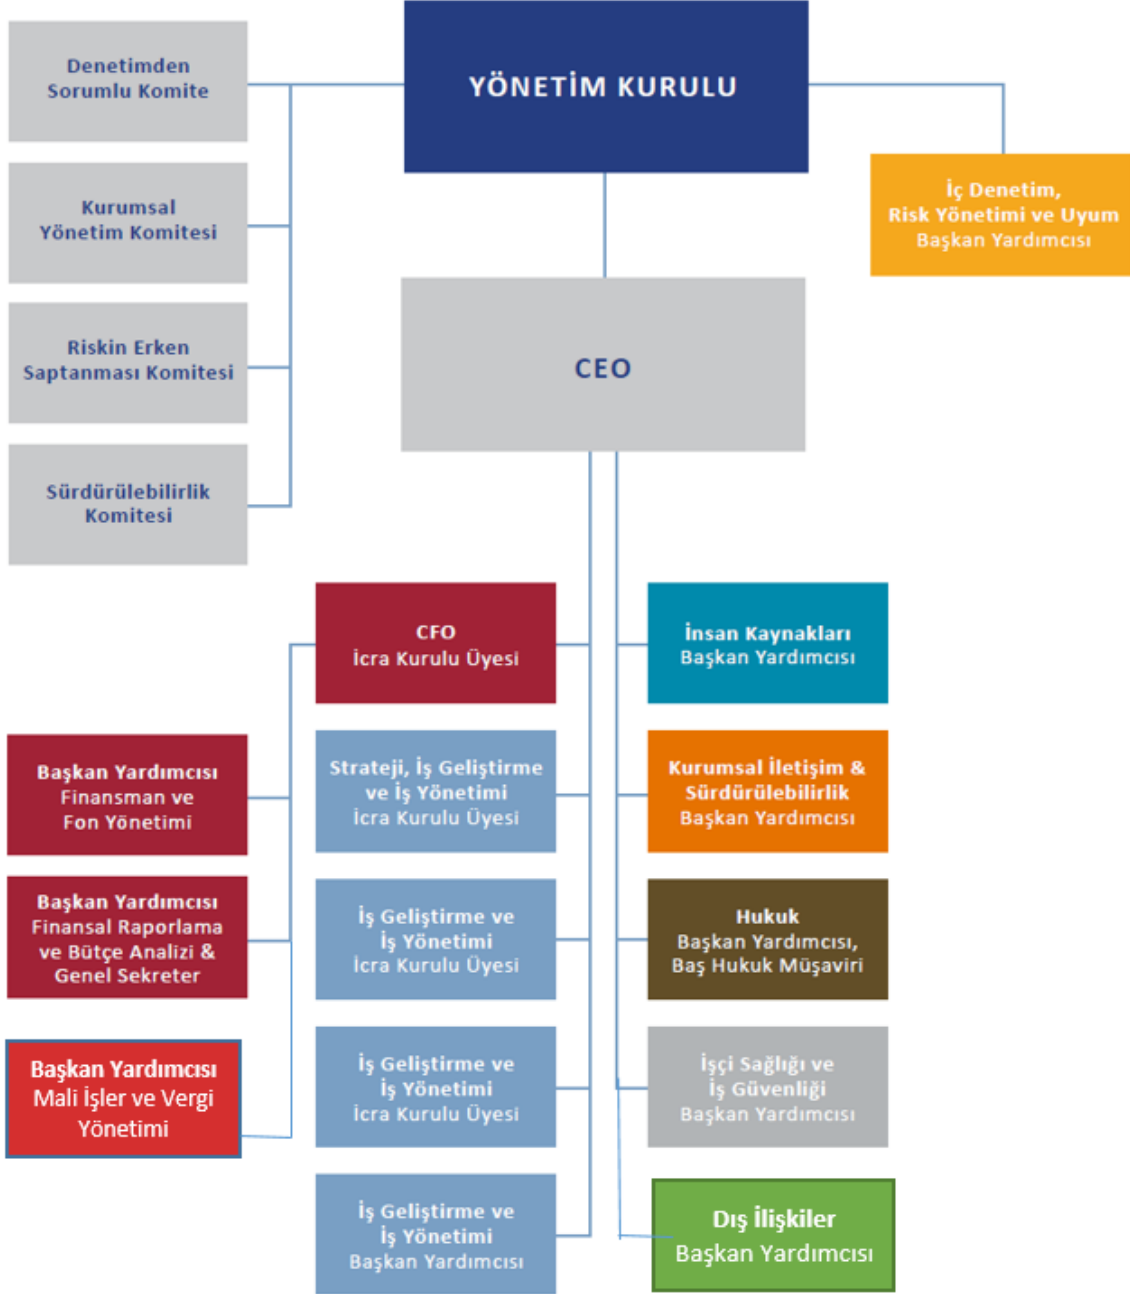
Denetimden Sorumlu Komite

YÖNETİM KURULU

Kurumsal Yönetim Komitesi

İç Denetim, Risk Yönetimi ve Uyum Başkan Yardımcısı

Riskin Erken Saptanması Komitesi

CEO

Sürdürülebilirlik Komitesi

CFO İcra Kurulu Üyesi

İnsan Kaynakları Başkan Yardımcısı

Başkan Yardımcısı Finansman ve Fon Yönetimi

Strateji, İş Geliştirme ve İş Yönetimi İcra Kurulu Üyesi

Kurumsal İletişim & Sürdürülebilirlik Başkan Yardımcısı

Başkan Yardımcısı Finansal Raporlama ve Bütçe Analizi & Genel Sekreter

İş Geliştirme ve İş Yönetimi İcra Kurulu Üyesi

Hukuk Başkan Yardımcısı, Baş Hukuk Müşaviri

Başkan Yardımcısı Mali İşler ve Vergi Yönetimi

İş Geliştirme ve İş Yönetimi İcra Kurulu Üyesi

İşçi Sağlığı ve İş Güvenliği Başkan Yardımcısı

İş Geliştirme ve İş Yönetimi Başkan Yardımcısı

Dış İlişkiler Başkan Yardımcısı